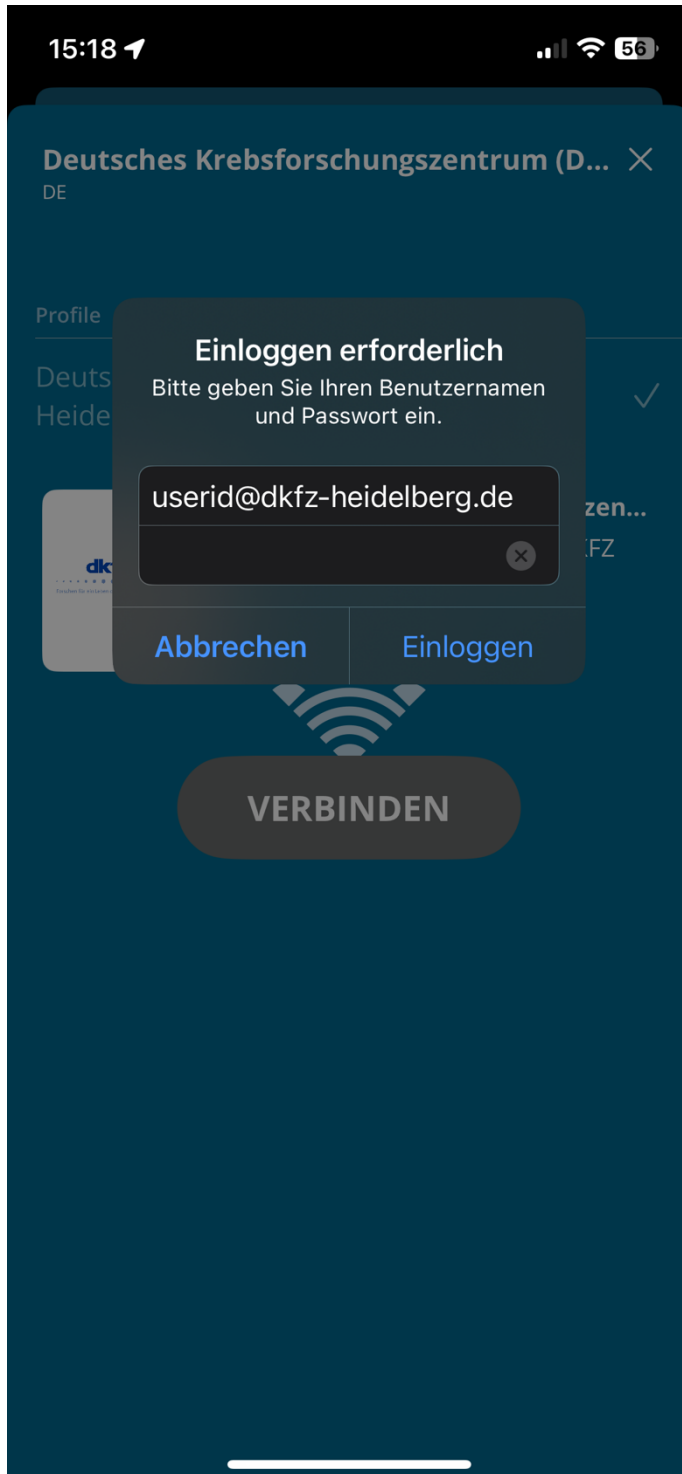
15:18

56

Deutsches Krebsforschungszentrum (D...
DE

Profile

Deuts
Heide

dk

zen...
FZ

Einloggen erforderlich
Bitte geben Sie Ihren Benutzernamen und Passwort ein.

userid@dkfz-heidelberg.de

Abbrechen
Einloggen

VERBINDEN